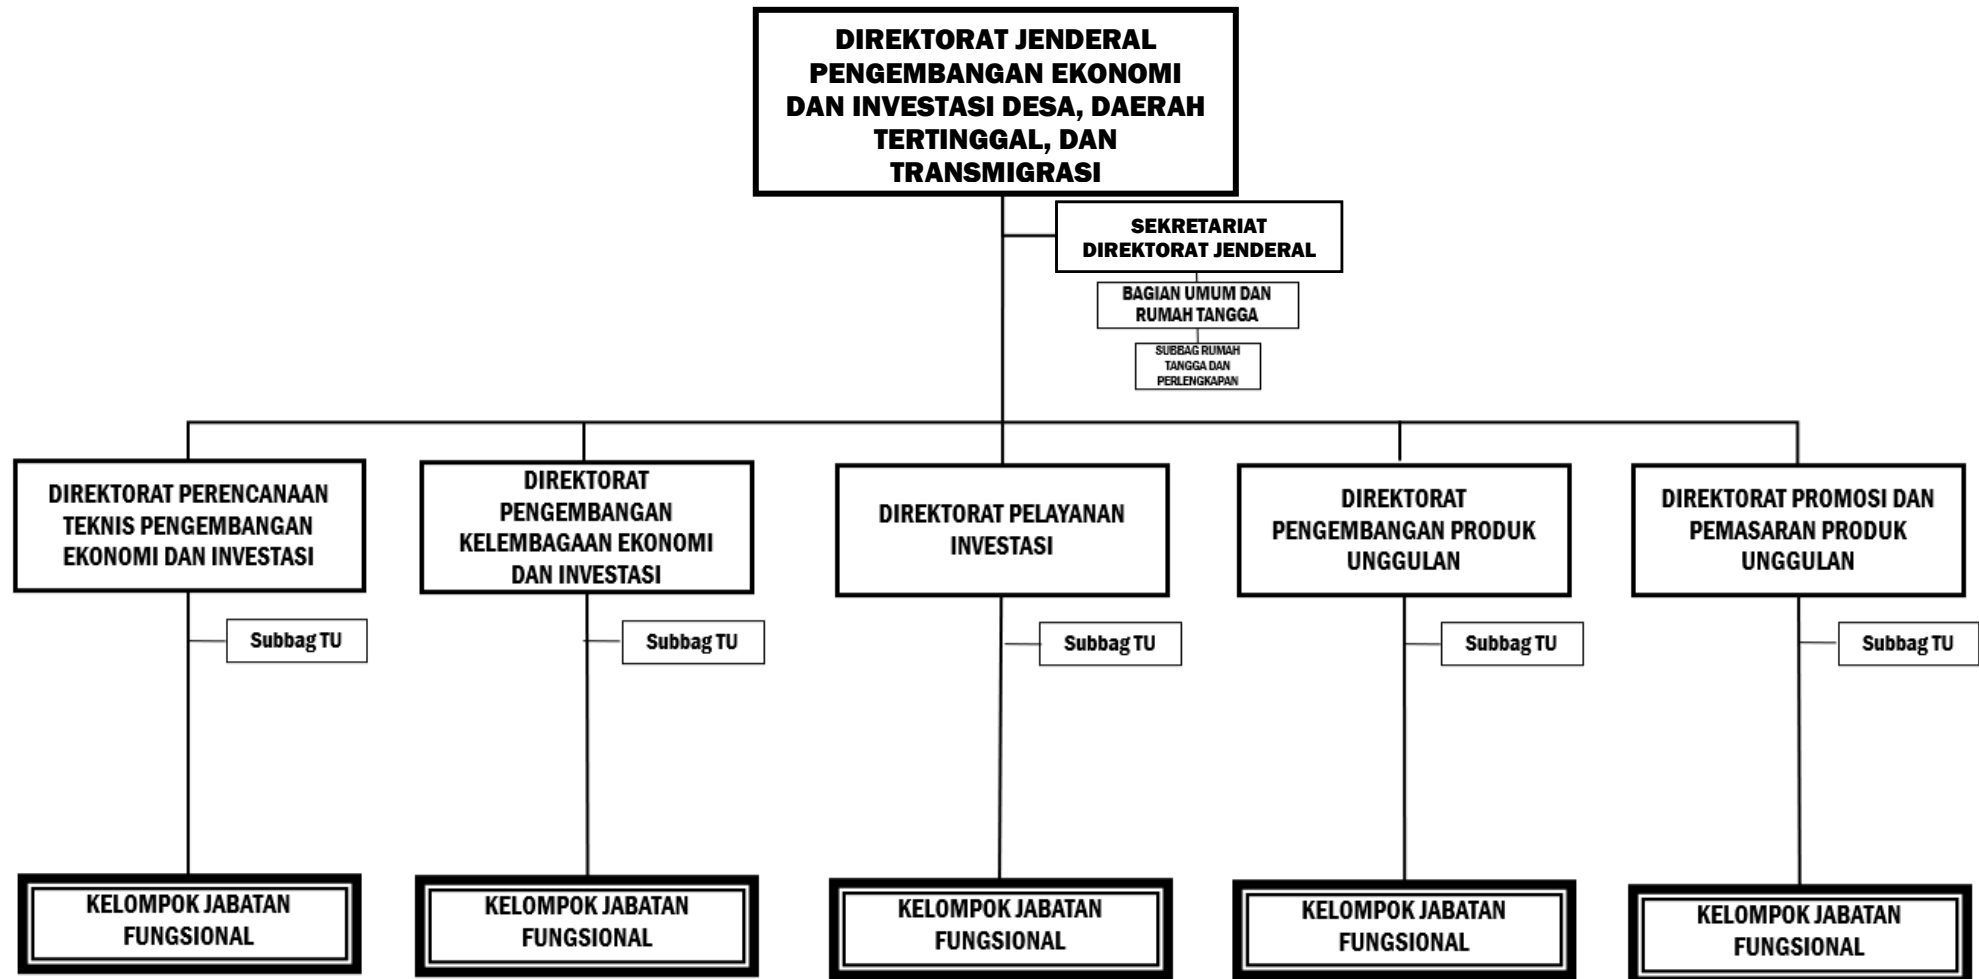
DIREKTORAT JENDERAL PENGEMBANGAN EKONOMI DAN INVESTASI DESA, DAERAH TERTINGGAL, DAN TRANSMIGRASI

SEKRETARIAT DIREKTORAT JENDERAL

BAGIAN UMUM DAN RUMAH TANGGA

SUBBAG RUMAH TANGGA DAN PERLENGKAPAN

DIREKTORAT PERENCANAAN TEKNIS PENGEMBANGAN EKONOMI DAN INVESTASI

Subbag TU

KELOMPOK JABATAN FUNGSIONAL

DIREKTORAT PENGEMBANGAN KELEMBAGAAN EKONOMI DAN INVESTASI

Subbag TU

KELOMPOK JABATAN FUNGSIONAL

DIREKTORAT PELAYANAN INVESTASI

Subbag TU

KELOMPOK JABATAN FUNGSIONAL

DIREKTORAT PENGEMBANGAN PRODUK UNGGULAN

Subbag TU

KELOMPOK JABATAN FUNGSIONAL

DIREKTORAT PROMOSI DAN PEMASARAN PRODUK UNGGULAN

Subbag TU

KELOMPOK JABATAN FUNGSIONAL